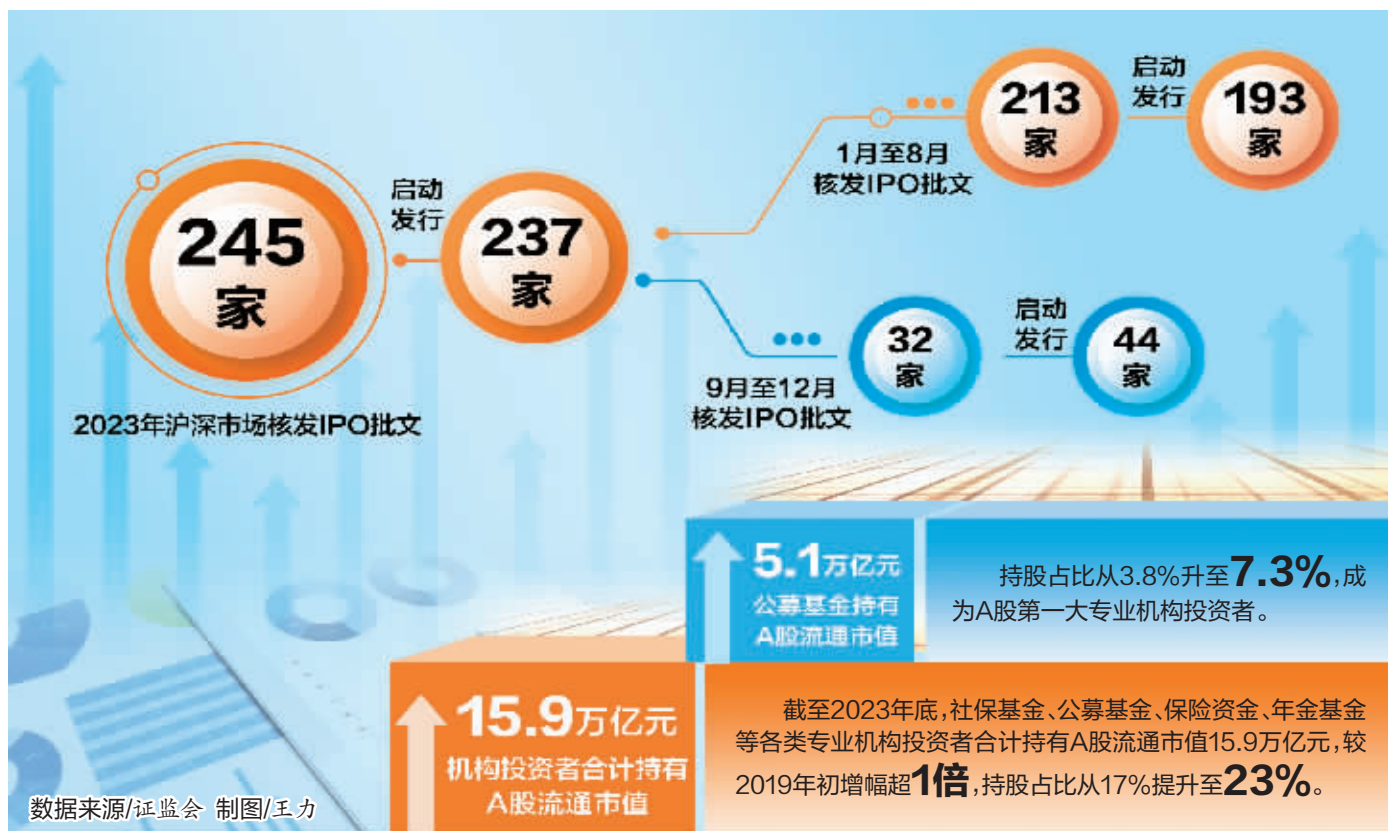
245
家

2023年沪深市场核发IPO批文

启动
发行

237
家

1月至8月
核发IPO批文

213
家

启动
发行

193
家

9月至12月
核发IPO批文

32
家

启动
发行

44
家

5.1万亿元
公募基金持有
A股流通市值

持股占比从3.8%升至7.3%，成为A股第一大专业机构投资者。

15.9万亿元
机构投资者合计持有
A股流通市值

截至2023年底，社保基金、公募基金、保险资金、年金基金等各类专业机构投资者合计持有A股流通市值15.9万亿元，较2019年初增幅超1倍，持股占比从17%提升至23%。

数据来源/证监会 制图/王力